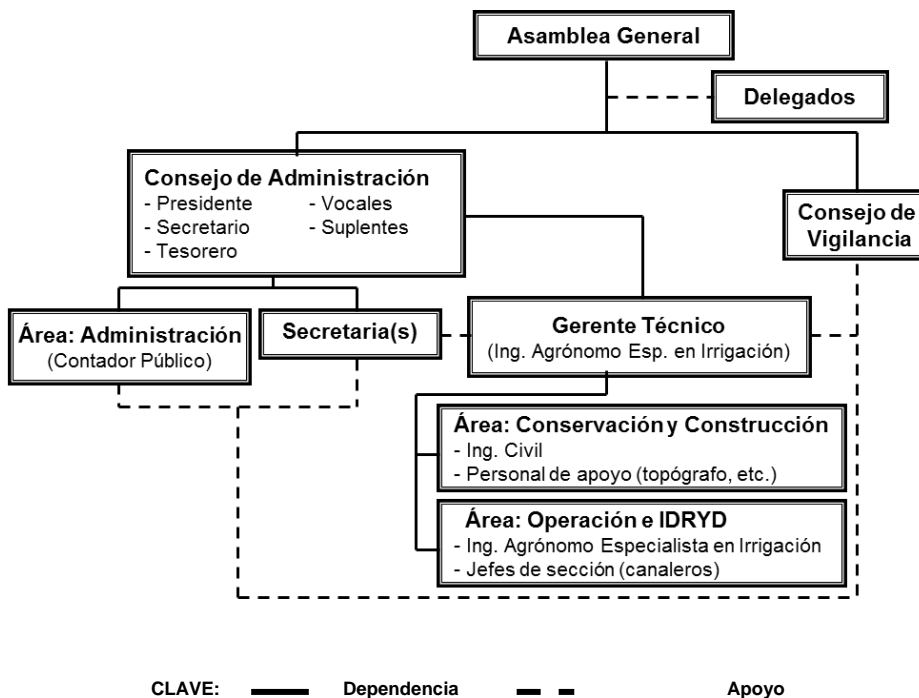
Asamblea General

Delegados

Consejo de Administración
- Presidente
- Secretario
- Tesorero
- Vocales
- Suplentes

Consejo de Vigilancia

Área: Administración
(Contador Público)

Secretaria(s)

Gerente Técnico
(Ing. Agrónomo Esp. en Irrigación)

Área: Conservación y Construcción
- Ing. Civil
- Personal de apoyo (topógrafo, etc.)

Área: Operación e IDRYD
- Ing. Agrónomo Especialista en Irrigación
- Jefes de sección (canaleros)

CLAVE: Dependencia Apoyo